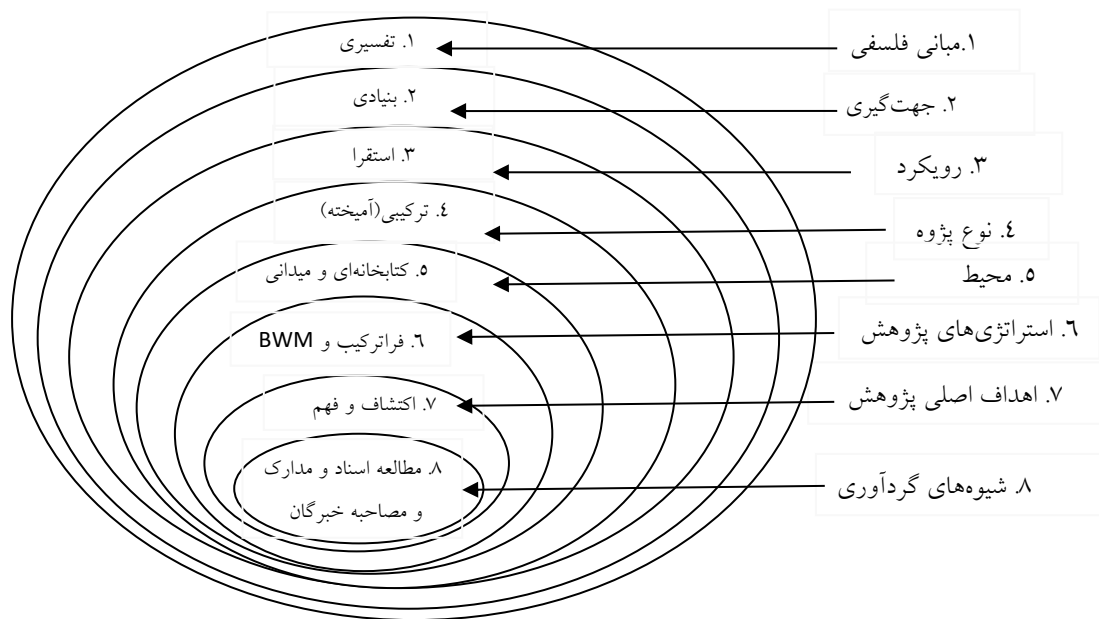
۱.مبانی فلسفی
۱. تفسیری

۲. جهت‌گیری
۲. بنیادی

۳. رویکرد
۳. استقرا

٤. نوع پژوه
٤. ترکیبی(آمیخته)

٥. محیط
٥. کتابخانه‌ای و میدانی

٦. استراتژی‌های پژوهش
٦. فراترکیب و BWM

۷. اهداف اصلی پژوهش
۷. اکتشاف و فهم

۸. شیوه‌های گردآوری
۸. مطالعه اسناد و مدارک و مصاحبه خبرگان